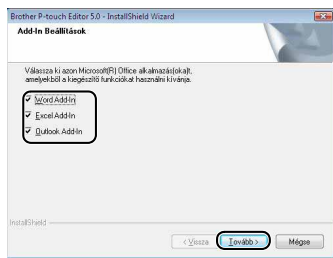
Brother P-touch Editor 5.0 - InstallShield Wizard

Add-In Beállítások

Válassza ki azon Microsoft(R) Office alkalmazás(oka)t, amelyekkel a kiegészítő funkciókat használni kívánja.

Word Add-In

Excel Add-In

Outlook Add-In

InstallShield

< Vissza

Tovább >

Mégse